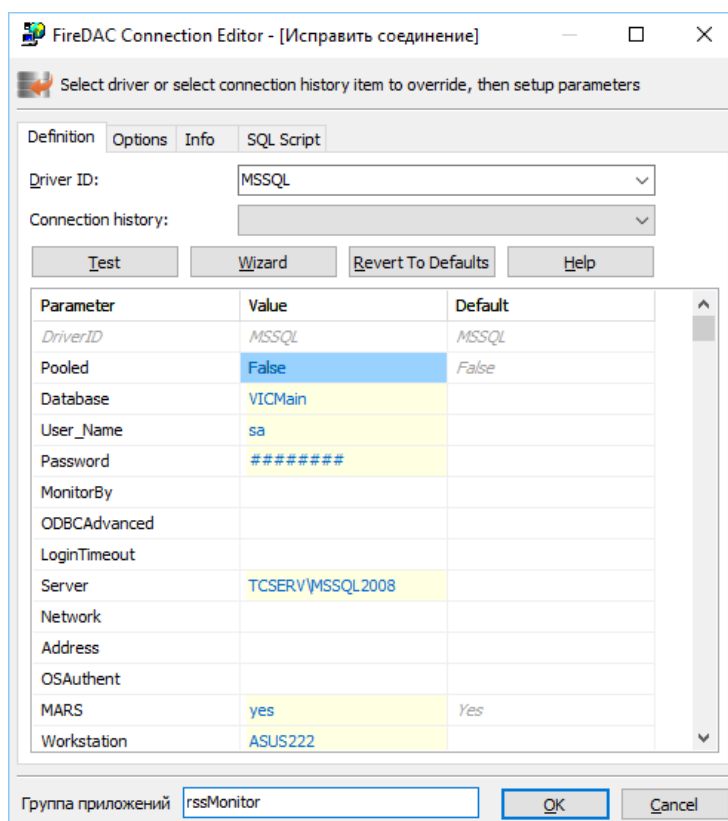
FireDAC Connection Editor - [Исправить соединение]

Select driver or select connection history item to override, then setup parameters

Definition | Options | Info | SQL Script

Driver ID: MSSQL

Connection history:

Test | Wizard | Revert To Defaults | Help

| Parameter | Value | Default |
|---|---|---|
| DriverID | MSSQL | MSSQL |
| Pooled | False | False |
| Database | VICMain | |
| User_Name | sa | |
| Password | ######## | |
| MonitorBy | | |
| ODBCAdvanced | | |
| LoginTimeout | | |
| Server | TCSERV\MSSQL2008 | |
| Network | | |
| Address | | |
| OSAuthent | | |
| MARS | yes | Yes |
| Workstation | ASUS222 | |

Группа приложений rssMonitor

OK | Cancel